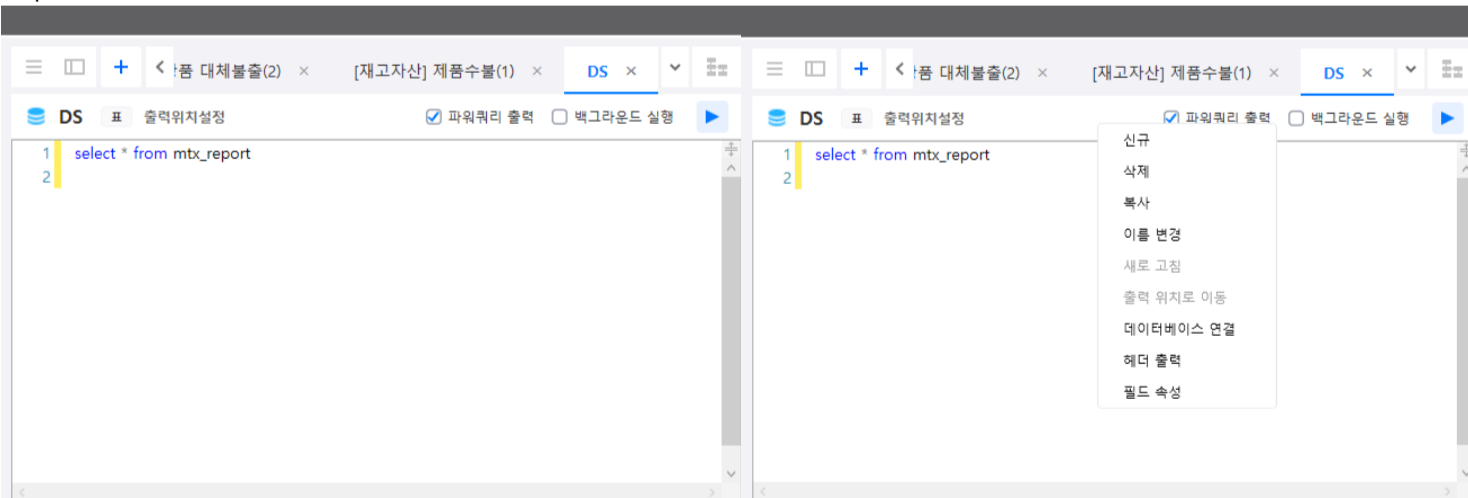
+ < 품 대체불출(2) × [재고자산] 제품수불(1) × DS ×

DS 표 출력위치설정 ☑ 파워쿼리 출력 ☐ 백그라운드 실행

1 select * from mtx_report
2

+ < 품 대체불출(2) × [재고자산] 제품수불(1) × DS ×

DS 표 출력위치설정 ☑ 파워쿼리 출력 ☐ 백그라운드 실행

1 select * from mtx_report
2

신규
삭제
복사
이름 변경
새로 고침
출력 위치로 이동
데이터베이스 연결
헤더 출력
필드 속성